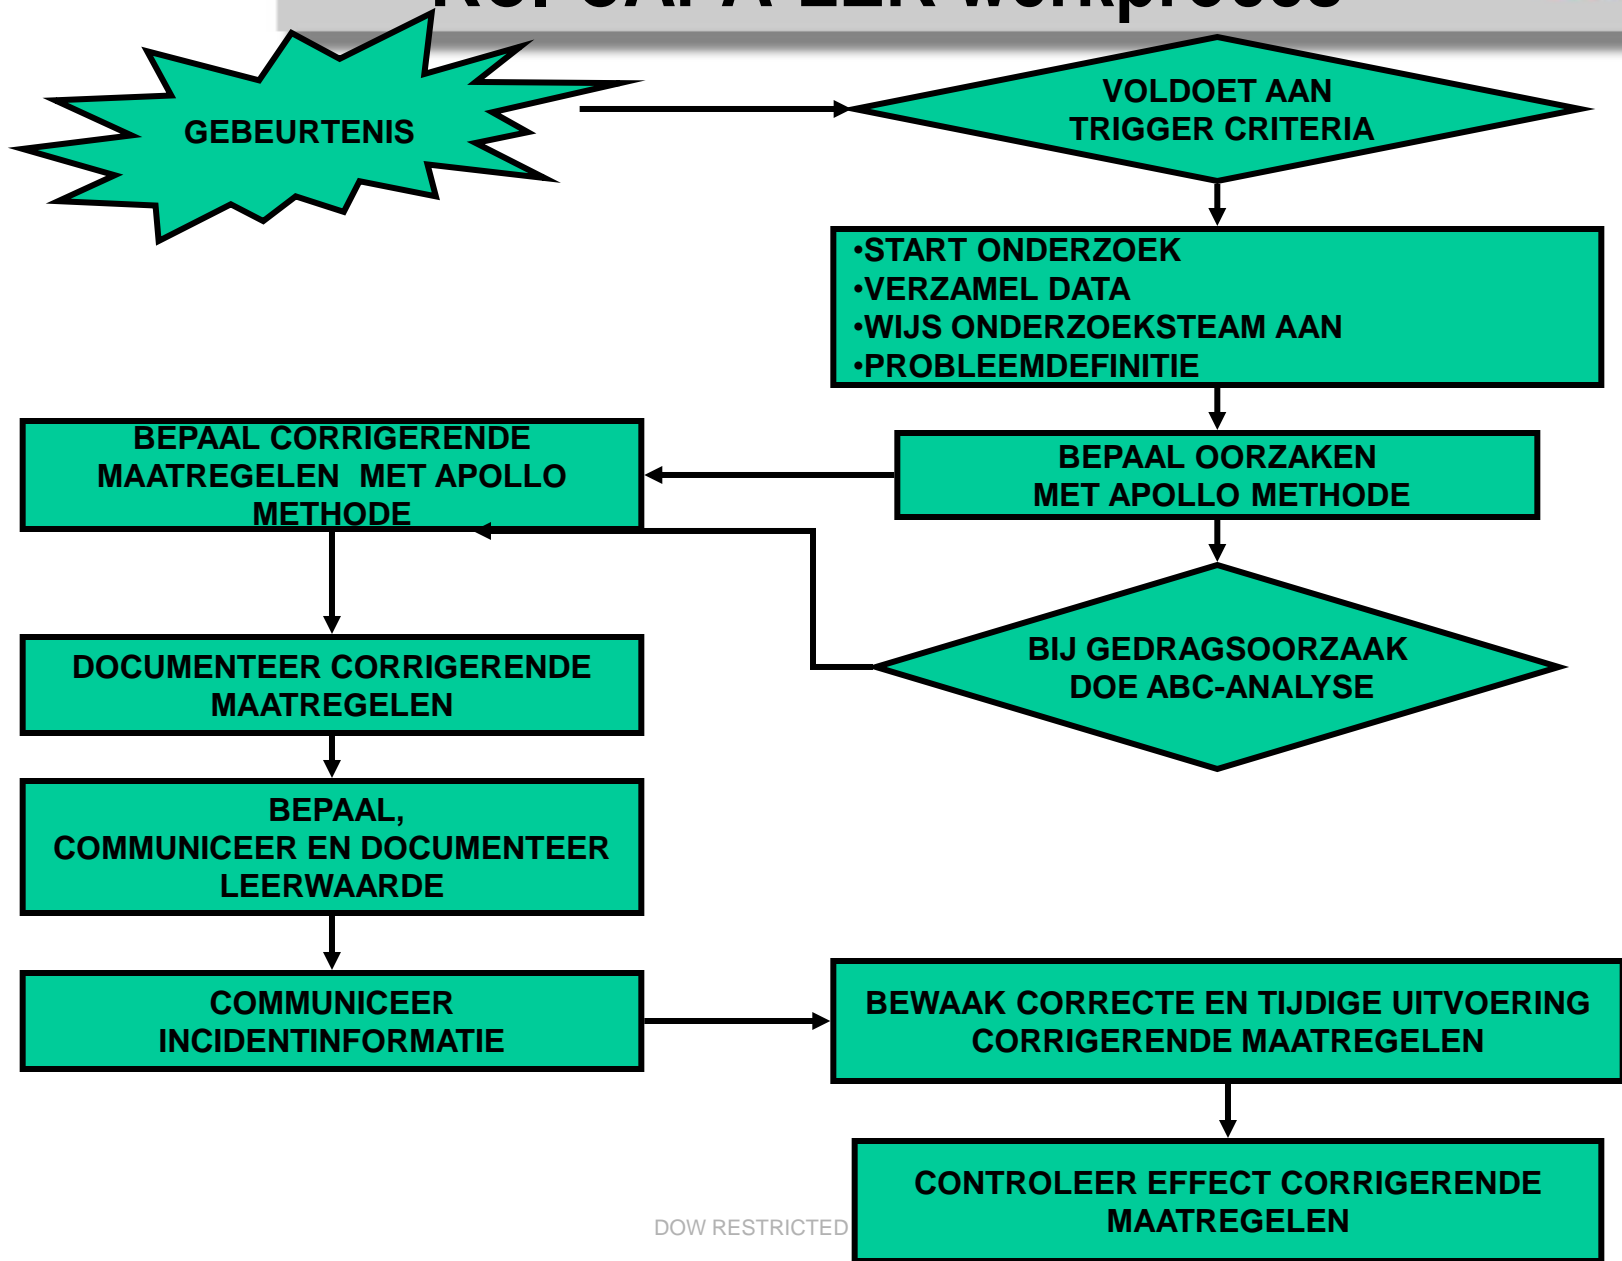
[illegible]

GEBEURTENIS

VOLDOET AAN TRIGGER CRITERIA

•START ONDERZOEK
•VERZAMEL DATA
•WIJS ONDERZOEKSTEAM AAN
•PROBLEEMDEFINITIE

BEPAAL OORZAKEN MET APOLLO METHODE

BEPAAL CORRIGERENDE MAATREGELEN MET APOLLO METHODE

BIJ GEDRAGSOORZAAK DOE ABC-ANALYSE

DOCUMENTEER CORRIGERENDE MAATREGELEN

BEPAAL, COMMUNICEER EN DOCUMENTEER LEERWAARDE

COMMUNICEER INCIDENTINFORMATIE

BEWAAK CORRECTE EN TIJDIGE UITVOERING CORRIGERENDE MAATREGELEN

CONTROLEER EFFECT CORRIGERENDE MAATREGELEN

DOW RESTRICTED